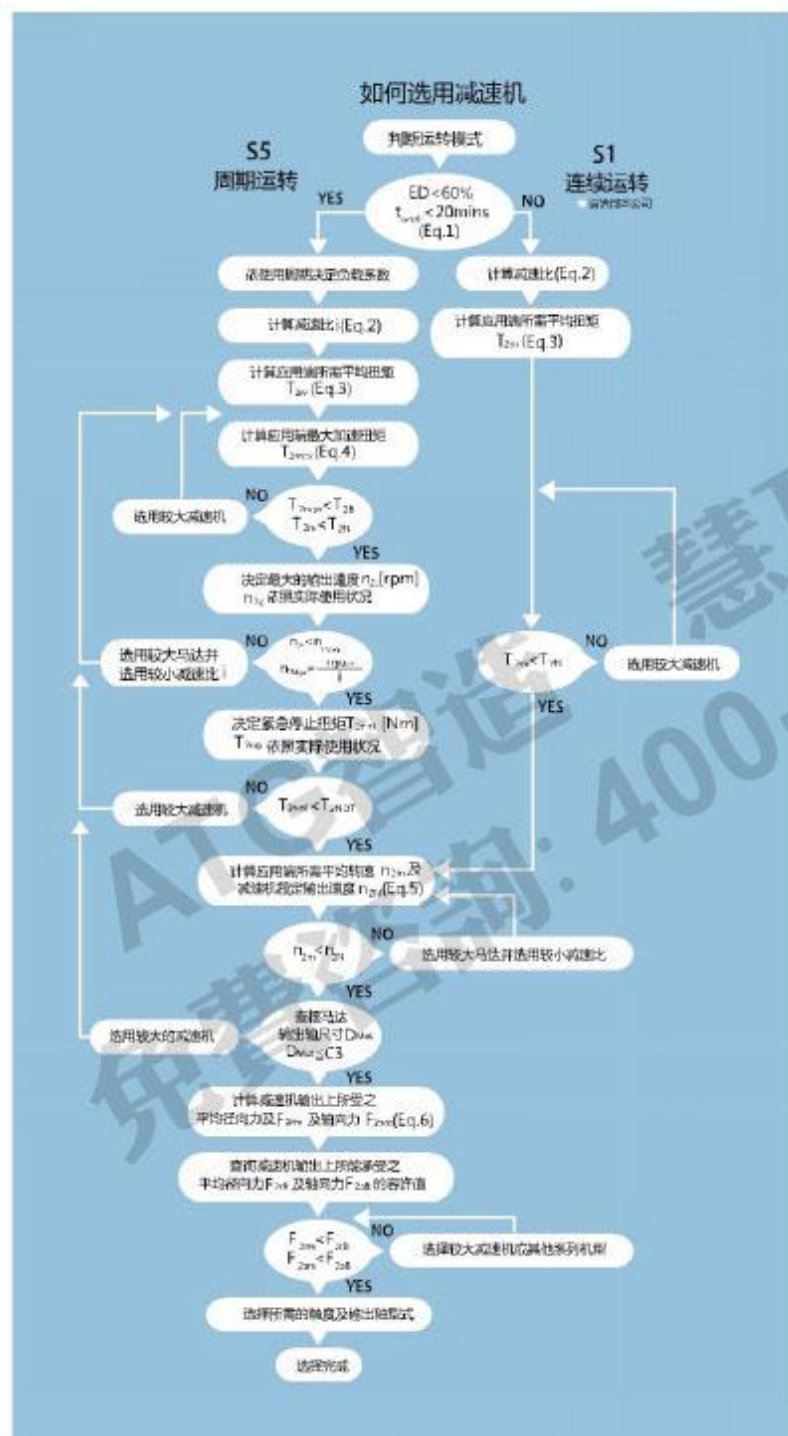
如何选用减速机

判断运转模式

S5
周期运转

S1
连续运转

YES

ED<60%
$t_{on}$<20mins
(Eq.1)

NO

依使用期限决定负载系数

计算减速比(Eq.2)

计算应用端所需平均扭矩 $T_{2m}$ (Eq.3)

计算应用端最大加速扭矩 $T_{2max}$ (Eq.4)

计算减速比(Eq.2)

计算应用端所需平均扭矩 $T_{2m}$ (Eq.3)

选用较大减速机

NO

$T_{2max}<T_{2B}$
$T_{2m}<T_{2N}$

YES

决定最大的输出速度 $n_2$ [rpm]
$n_{1s}$ 依照实际使用状况

选用较大马达并选用较小减速比 i

NO

$n_{1s}<n_{1max}$
$n_{1max}=\frac{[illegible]}{i}$

YES

$T_{2m}<T_{2N}$

NO

选用较大减速机

YES

决定紧急停止扭矩 $T_{2not}$ [Nm]
$T_{2not}$ 依照实际使用状况

NO

选用较大减速机

$T_{2not}<T_{2NOT}$

YES

计算应用端所需平均转速 $n_{2m}$ 及减速机额定输出速度 $n_{2N}$ (Eq.5)

$n_{2m}<n_{2N}$

NO

选用较大马达并选用较小减速比

YES

选用较大的减速机

查核马达输出轴尺寸 $D_{mot}$
$D_{mot}\leq C3$

YES

计算减速机输出上所受之平均径向力及 $F_{2rm}$ 及轴向力 $F_{2am}$(Eq.6)

查阅减速机输出上所能承受之平均径向力 $F_{2rB}$ 及轴向力 $F_{2aB}$ 的容许值

$F_{2rm}<F_{2rB}$
$F_{2am}<F_{2aB}$

NO

选择较大减速机或其他系列机种

YES

选择所需的精度及输出轴型式

选择完成

ATG智造
免费咨询：400